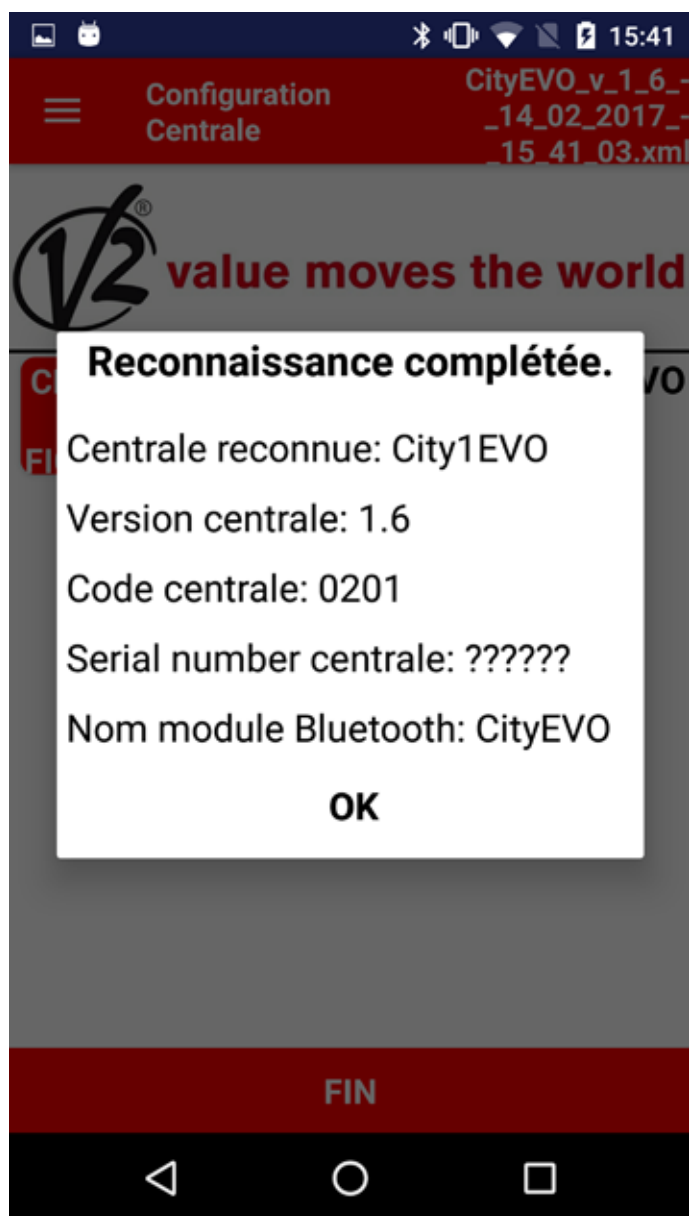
15:41

Configuration Centrale

CityEVO_v_1_6_-_14_02_2017_-_15_41_03.xml

V2®

value moves the world

Reconnaissance complétée.

Centrale reconnue: City1EVO

Version centrale: 1.6

Code centrale: 0201

Serial number centrale: ??????

Nom module Bluetooth: CityEVO

OK

FIN